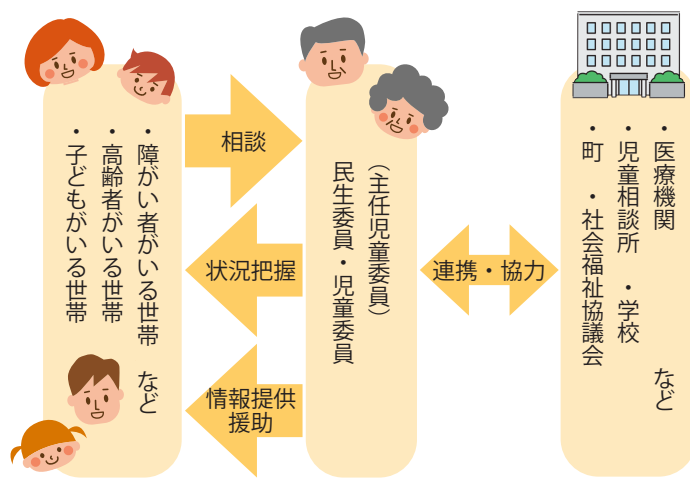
・障がい者がいる世帯
・高齢者がいる世帯
・子どもがいる世帯
など

相談

状況把握

情報提供
援助

民生委員・児童委員
（主任児童委員）

連携・協力

・医療機関
・児童相談所　・学校
・町　・社会福祉協議会
など